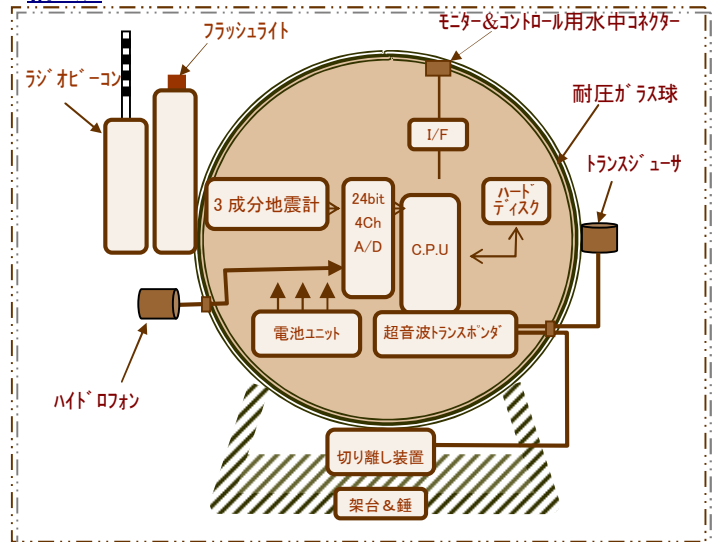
フラッシュライト

モニター＆コントロール用水中コネクター

ラジオビーコン

耐圧ガラス球

I/F

トランスジューサ

3 成分地震計

24bit
4Ch
A/D

ハード
ディスク

C.P.U

電池ユニット

超音波トランスポンダ

ハイドロフォン

切り離し装置

架台＆錘